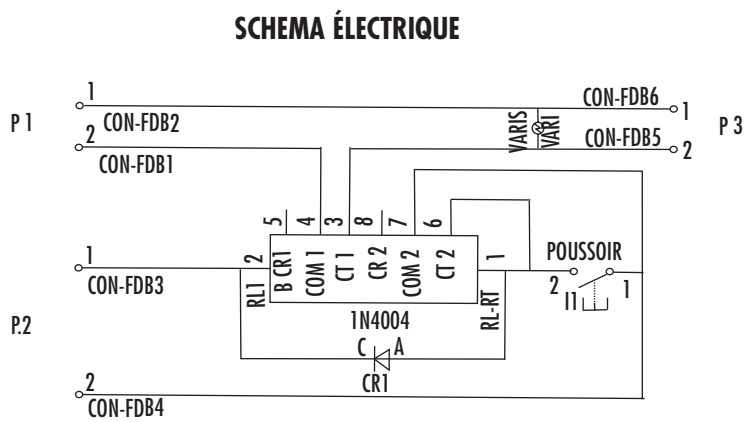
SCHEMA ÉLECTRIQUE

P 1
1
2 CON-FDB2
CON-FDB1

P 3
CON-FDB6
1
VARIS
VAR1
CON-FDB5
2

5 4 3 8 7 6
2 B CR1 COM 1 CT 1 CR 2 COM 2 CT 2 1
RL1
RL-RT
1N4004

1
CON-FDB3

P.2

POUSSOIR
2
I1
1

C A
CR1

2
CON-FDB4